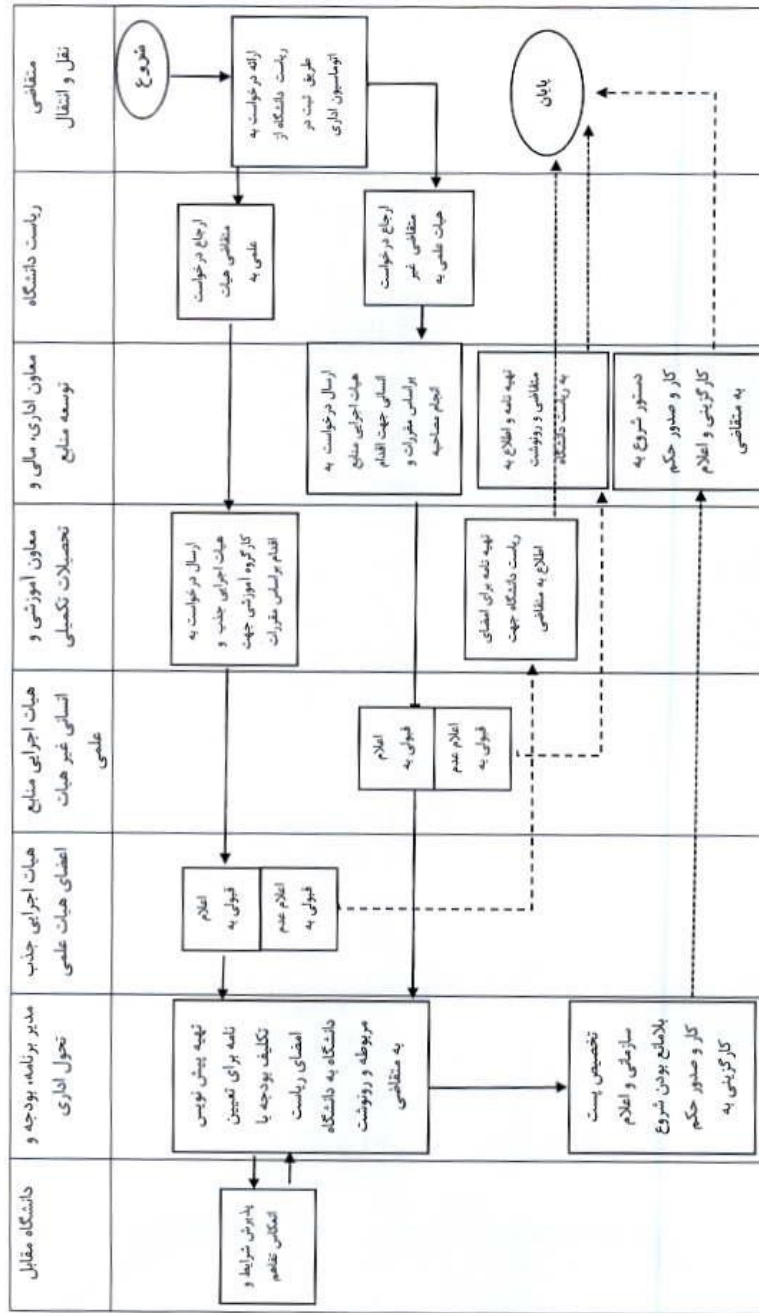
متقاضی نقل و انتقال

ریاست دانشگاه

معاون اداری، مالی و توسعه منابع

معاون آموزشی و تحصیلات تکمیلی

هیات اجرایی منابع انسانی غیر هیات علمی

هیات اجرایی جذب اعضای هیات علمی

مدیر برنامه، بودجه و تحول اداری

دانشگاه مقابل

شروع

ارائه درخواست به ریاست دانشگاه از طریق ثبت در اتوماسیون اداری

پایان

ارجاع درخواست متقاضی هیات علمی به

ارجاع درخواست متقاضی غیر هیات علمی به

ارسال درخواست به هیات اجرایی منابع انسانی جهت اقدام براساس مقررات و انجام مصاحبه

تهیه نامه و اعلام به متقاضی و رونوشت به ریاست دانشگاه

دستور شروع به کار و صدور حکم کارگزینی و اعلام به متقاضی

ارسال درخواست به هیات اجرایی جذب و کارگروه آموزشی جهت اقدام براساس مقررات

تهیه نامه برای امضای ریاست دانشگاه جهت اطلاع به متقاضی

اعلام قبولی به

اعلام عدم قبولی به

اعلام قبولی به

اعلام عدم قبولی به

تهیه پیش نویس نامه برای تعیین تکلیف بودجه با امضای ریاست دانشگاه به دانشگاه مربوطه و رونوشت به متقاضی

تخصیص پست سازمانی و اعلام بلامانع بودن شروع کار و صدور حکم کارگزینی به

پذیرش شرایط و انعکاس تفاهم